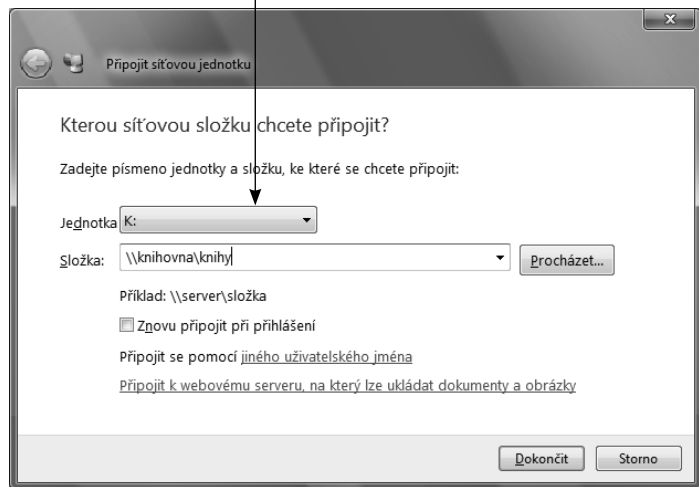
Připojit síťovou jednotku

Kterou síťovou složku chcete připojit?

Zadejte písmeno jednotky a složku, ke které se chcete připojit:

Jednotka K:

Složka: \\knihovna\knihy

Procházet...

Příklad: \\server\složka

Znovu připojit při přihlášení

Připojit se pomocí jiného uživatelského jména

Připojit k webovému serveru, na který lze ukládat dokumenty a obrázky

Dokončit

Storno